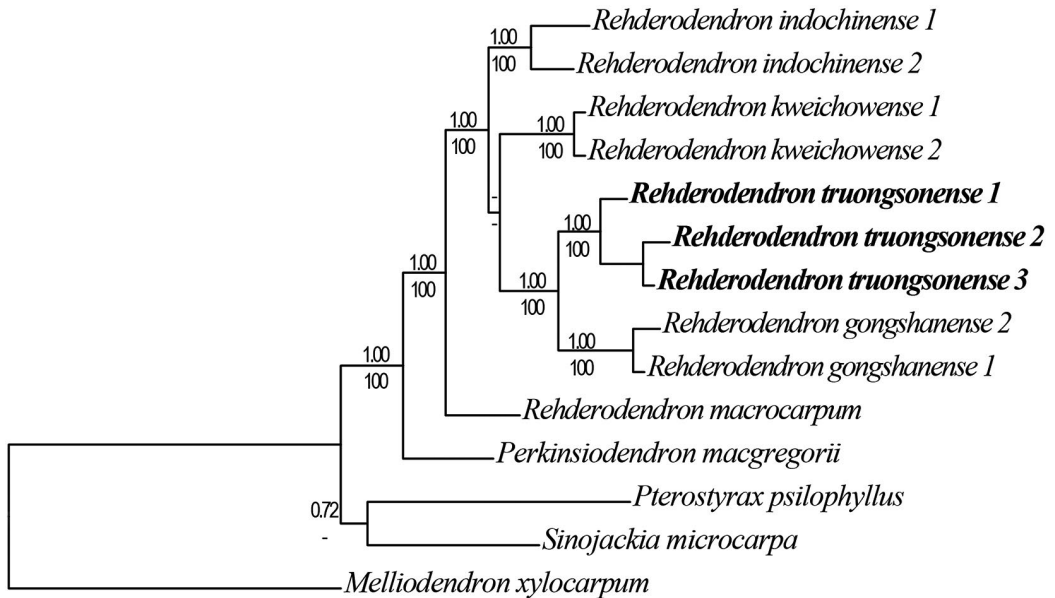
1.00
100
Rehderodendron indochinense 1
Rehderodendron indochinense 2
1.00
100
1.00
100
Rehderodendron kweichowense 1
Rehderodendron kweichowense 2
-
-
1.00
100
**Rehderodendron truongsonense 1**
**Rehderodendron truongsonense 2**
**Rehderodendron truongsonense 3**
1.00
100
1.00
100
1.00
100
Rehderodendron gongshanense 2
Rehderodendron gongshanense 1
1.00
100
Rehderodendron macrocarpum
Perkinsiodendron macgregorii
0.72
-
Pterostyrax psilophyllus
Sinojackia microcarpa
Melliodendron xylocarpum